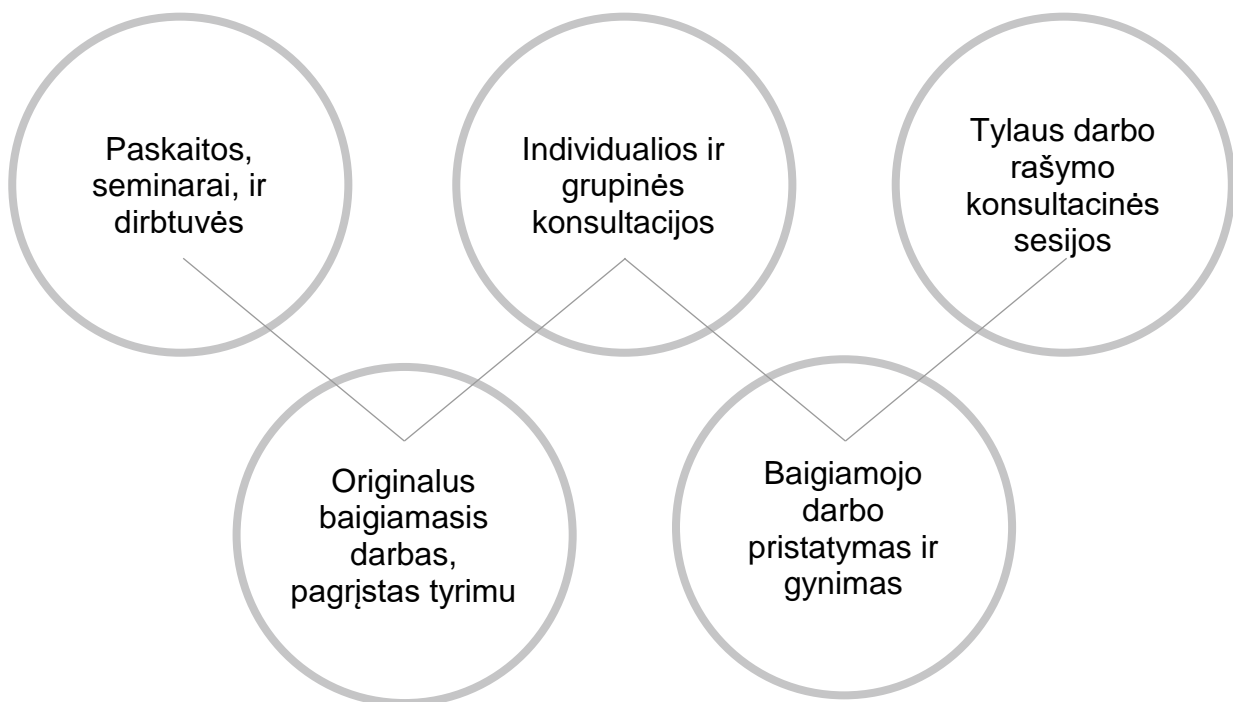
Paskaitos, seminarai, ir dirbtuvės

Individualios ir grupinės konsultacijos

Tylaus darbo rašymo konsultacinės sesijos

Originalus baigiamasis darbas, pagrįstas tyrimu

Baigiamojo darbo pristatymas ir gynimas